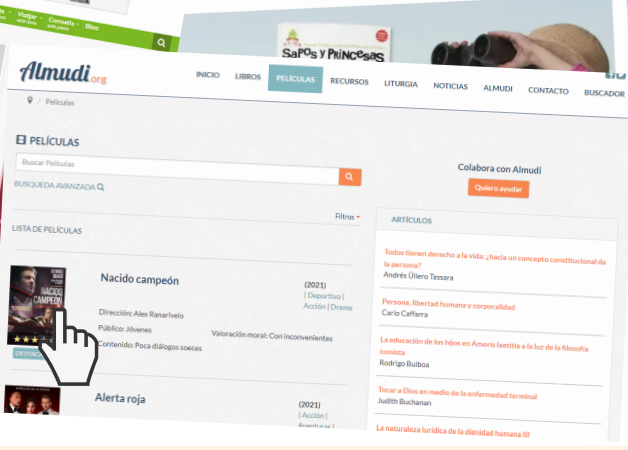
Viajar · Consejo · Bloc

SAPOS Y PRINCESAS

Almudi.org

INICIO LIBROS PELÍCULAS RECURSOS LITURGIA NOTICIAS ALMUDI CONTACTO BUSCADOR

/ Películas

PELÍCULAS

Buscar Películas

BUSQUEDA AVANZADA

Colabora con Almudi

Quiero ayudar

Filtros

LISTA DE PELÍCULAS

ARTÍCULOS

Nacido campeón

(2021)
| Deportivo | Acción | Drama

Dirección: Alex Ranarivelo

Público: Jóvenes

Valoración moral: Con inconvenientes

Contenido: Poca diálogos soeces

DESTACADO

Alerta roja

(2021)
| Acción | Aventuras |

Todos tienen derecho a la vida: ¿hacia un concepto constitucional de la persona?
Andrés Ollero Tassara

Persona, libertad humana y corporalidad
Carlo Caffarra

La educación de los hijos en Amoris laetitia a la luz de la filosofía tomista
Rodrigo Bulboa

Tocar a Dios en medio de la enfermedad terminal
Judith Buchanan

La naturaleza jurídica de la dignidad humana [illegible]